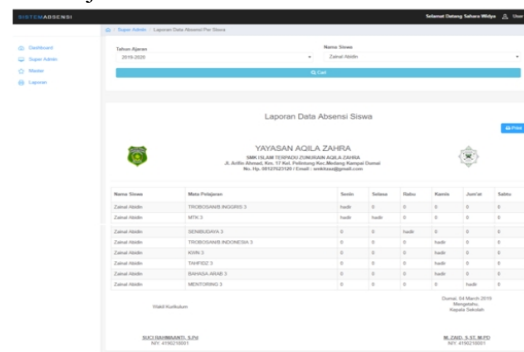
SISTEMABSENSI

Selamat Datang Sahara Mildya User

Dashboard
Super Admin
Master
Laporan

Super Admin / Laporan Data Absensi Per Siswa

Tahun Ajaran
2019-2020

Nama Siswa
Zainal Abidin

Cari

Laporan Data Absensi Siswa

Print

YAYASAN AQILA ZAHRA
SMK ISLAM TERPADU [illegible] AQILA ZAHRA
Jl. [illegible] No. 17 Kel. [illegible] Kec.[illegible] Kampar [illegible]
No. Hp. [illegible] / Email : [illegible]

| Nama Siswa | Mata Pelajaran | Senin | Selasa | Rabu | Kamis | Jum'at | Sabtu |
|---|---|---|---|---|---|---|---|
| Zainal Abidin | TROBOSAN BAHASA INGGRIS 3 | hadir | 0 | 0 | 0 | 0 | 0 |
| Zainal Abidin | MTK 3 | hadir | hadir | 0 | 0 | 0 | 0 |
| Zainal Abidin | SENIBUDAYA 3 | 0 | 0 | hadir | 0 | 0 | 0 |
| Zainal Abidin | TROBOSAN INDONESIA 3 | 0 | 0 | 0 | hadir | 0 | 0 |
| Zainal Abidin | KWN 3 | 0 | 0 | 0 | hadir | 0 | 0 |
| Zainal Abidin | TAHFIDZ 3 | 0 | 0 | 0 | hadir | 0 | 0 |
| Zainal Abidin | BAHASA ARAB 3 | 0 | 0 | 0 | hadir | 0 | 0 |
| Zainal Abidin | MENTORING 3 | 0 | 0 | 0 | 0 | hadir | 0 |

Wakil Kurikulum

Duri, 14 March 2019
Mengetahui,
Kepala Sekolah

SUCI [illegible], S.Pd
NIY. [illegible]

M. ZAID, S.ST, M.Pd
NIY. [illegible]